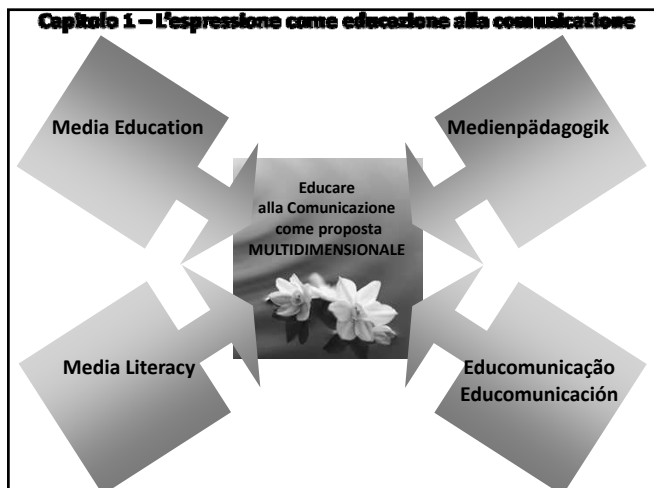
Capitolo 1 – L'espressione come educazione alla comunicazione

Media Education

Medienpädagogik

Educare alla Comunicazione come proposta MULTIDIMENSIONALE

Media Literacy

Educomunicação
Educomunicación